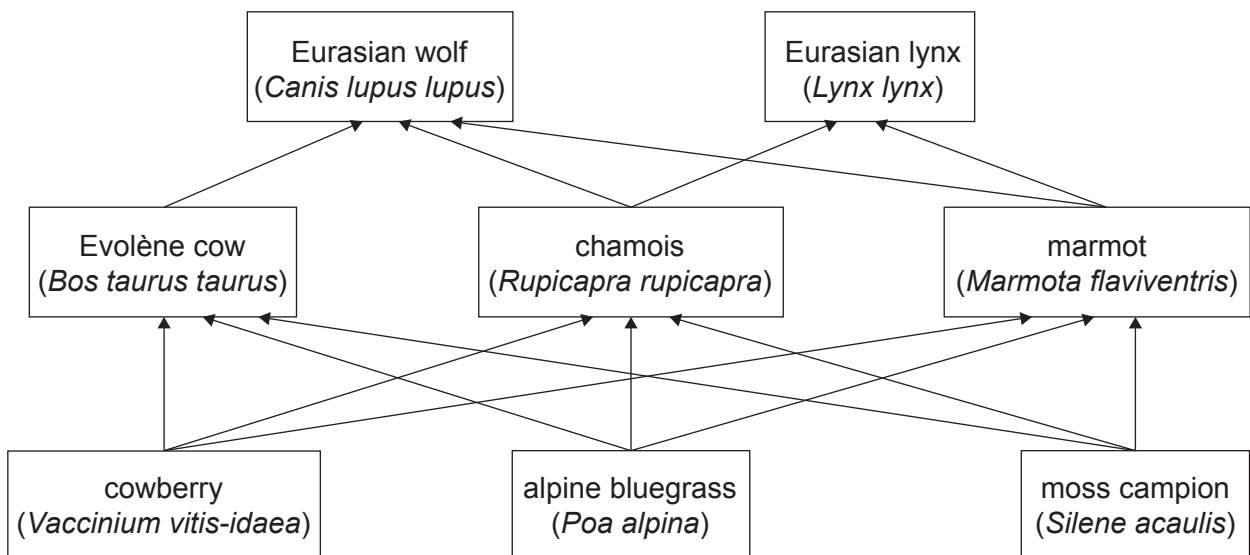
Eurasian wolf
(Canis lupus lupus)

Eurasian lynx
(Lynx lynx)

Evolène cow
(Bos taurus taurus)

chamois
(Rupicapra rupicapra)

marmot
(Marmota flaviventris)

cowberry
(Vaccinium vitis-idaea)

alpine bluegrass
(Poa alpina)

moss campion
(Silene acaulis)